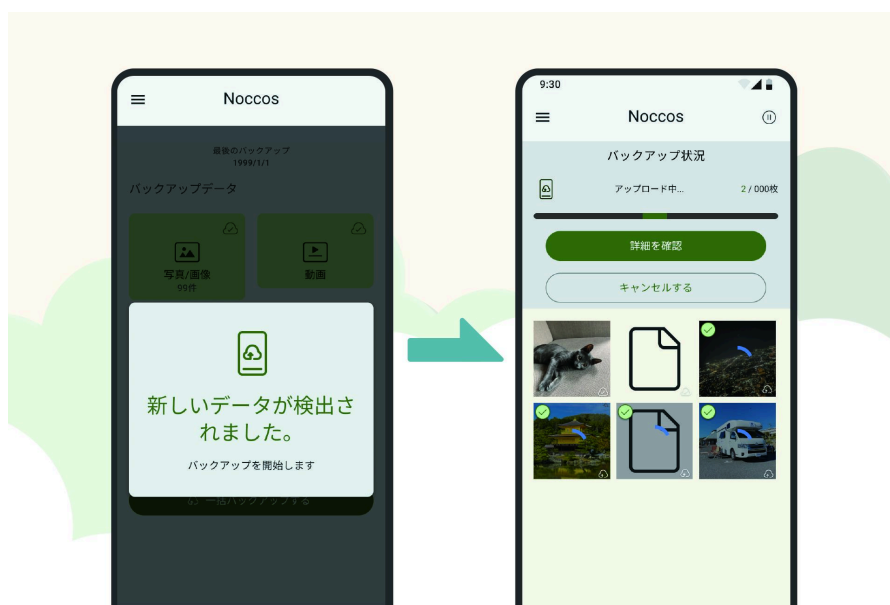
Noccos

最後のバックアップ
1999/1/1

バックアップデータ

写真/画像
99件

動画

新しいデータが検出されました。

バックアップを開始します

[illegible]

9:30

Noccos

バックアップ状況

アップロード中...

2 / 000枚

詳細を確認

キャンセルする